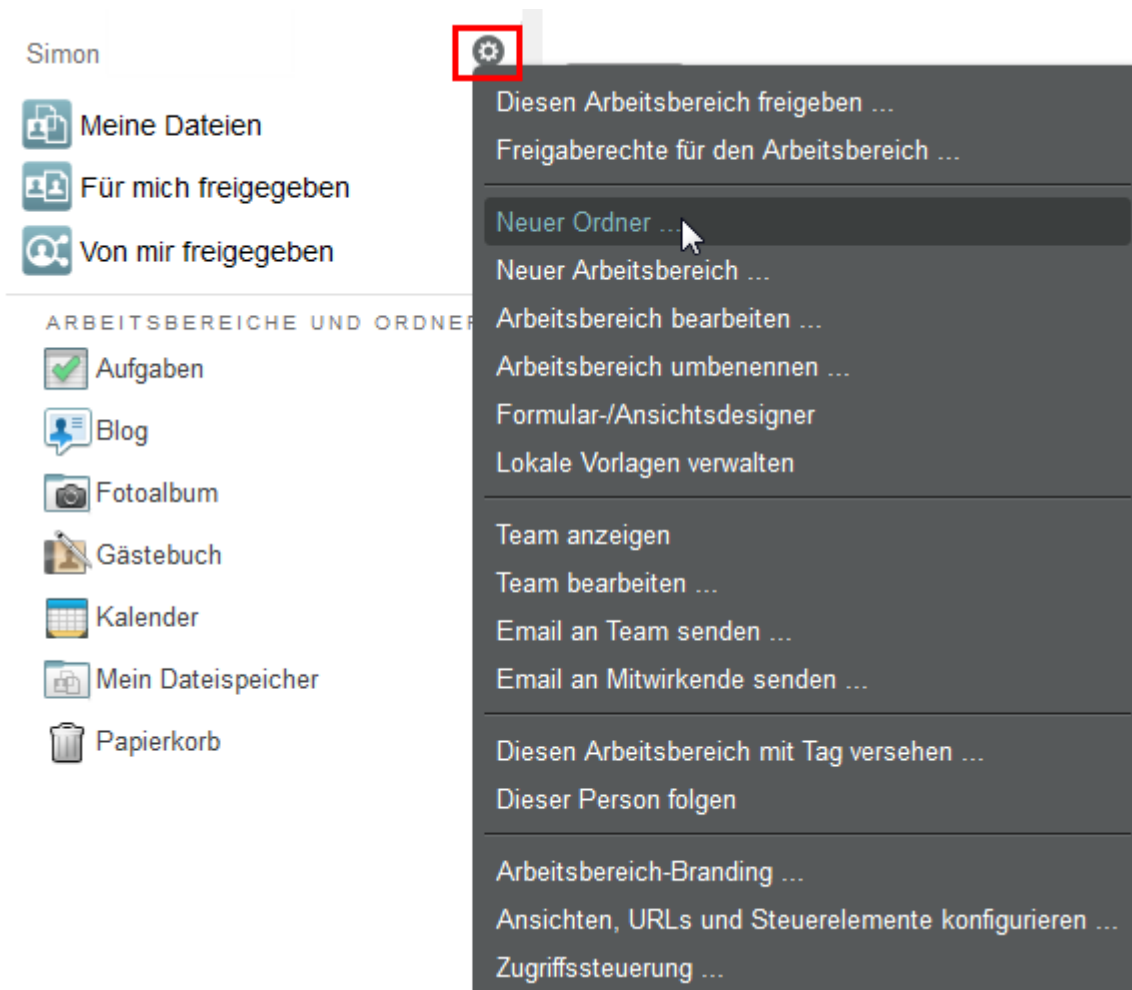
Simon

Meine Dateien

Für mich freigegeben

Von mir freigegeben

ARBEITSBEREICHE UND ORDNER

Aufgaben

Blog

Fotoalbum

Gästebuch

Kalender

Mein Dateispeicher

Papierkorb

Diesen Arbeitsbereich freigeben ...

Freigaberechte für den Arbeitsbereich ...

Neuer Ordner ...

Neuer Arbeitsbereich ...

Arbeitsbereich bearbeiten ...

Arbeitsbereich umbenennen ...

Formular-/Ansichtsdesigner

Lokale Vorlagen verwalten

Team anzeigen

Team bearbeiten ...

Email an Team senden ...

Email an Mitwirkende senden ...

Diesen Arbeitsbereich mit Tag versehen ...

Dieser Person folgen

Arbeitsbereich-Branding ...

Ansichten, URLs und Steuerelemente konfigurieren ...

Zugriffssteuerung ...